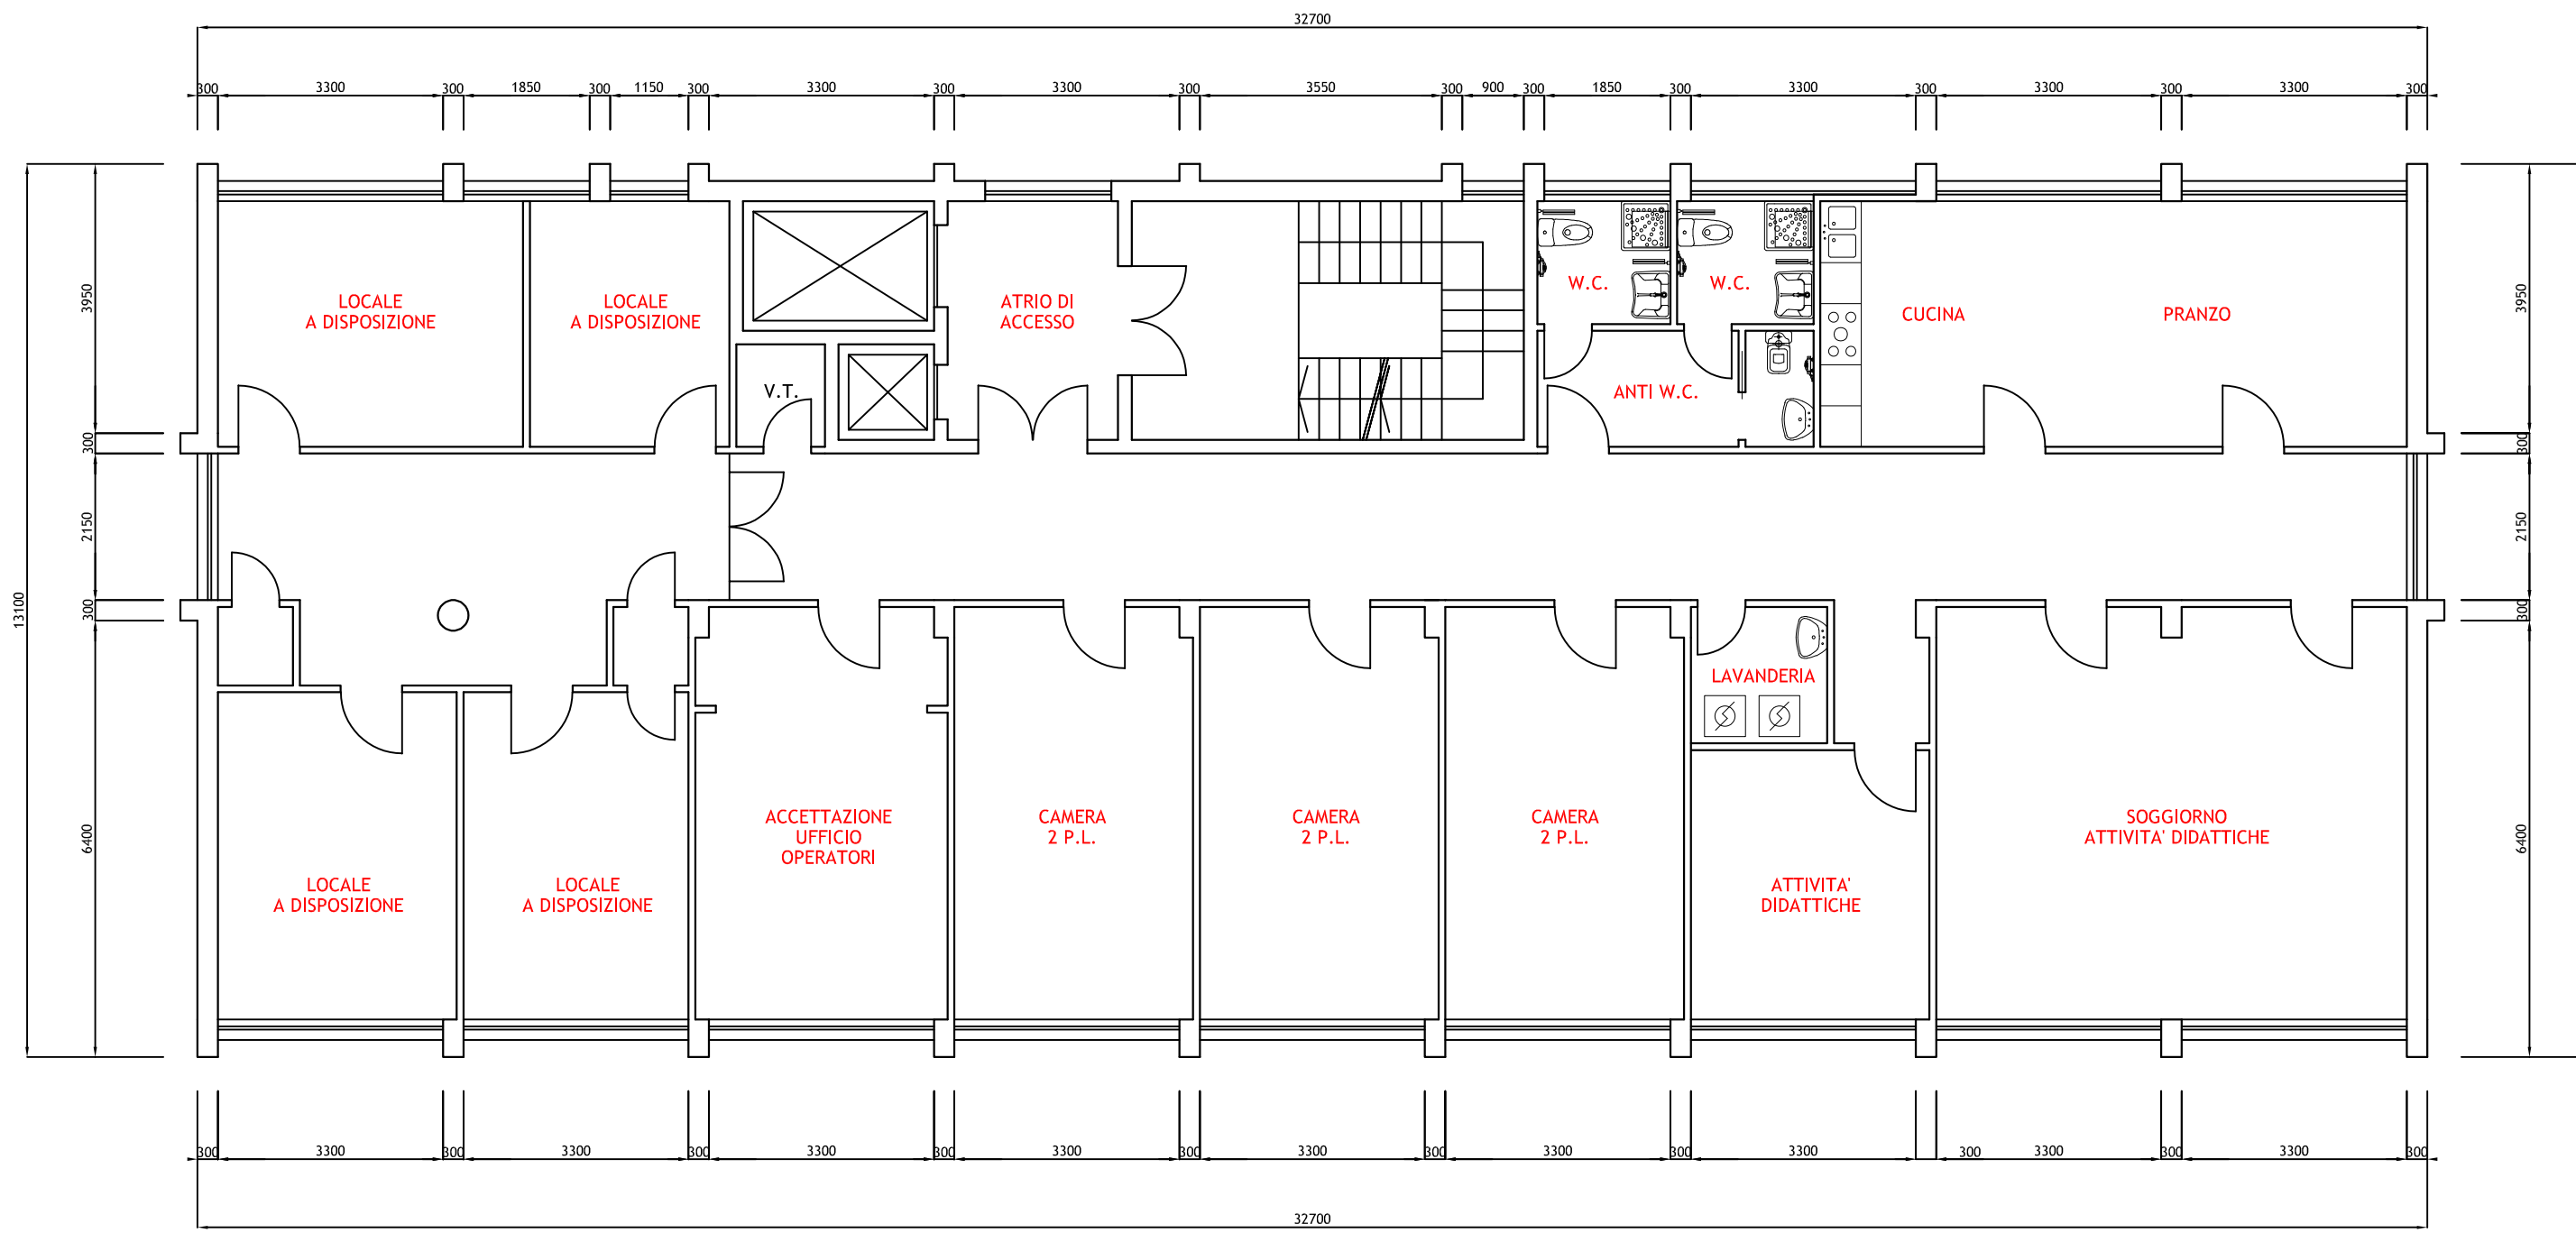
32700

300 3300 300 1850 300 1150 300 3300 300 3300 300 3550 300 900 300 1850 300 3300 300 3300 300 3300 300

13100

3950
300
2150
300
6400

3950
300
2150
300
6400

LOCALE
A DISPOSIZIONE

LOCALE
A DISPOSIZIONE

V.T.

ATRIO DI
ACCESSO

W.C.

W.C.

ANTI W.C.

CUCINA

PRANZO

LAVANDERIA

LOCALE
A DISPOSIZIONE

LOCALE
A DISPOSIZIONE

ACCETTAZIONE
UFFICIO
OPERATORI

CAMERA
2 P.L.

CAMERA
2 P.L.

CAMERA
2 P.L.

ATTIVITA'
DIDATTICHE

SOGGIORNO
ATTIVITA' DIDATTICHE

300 3300 300 3300 300 3300 300 3300 300 3300 300 3300 300 3300 300 3300 300 3300 300

32700